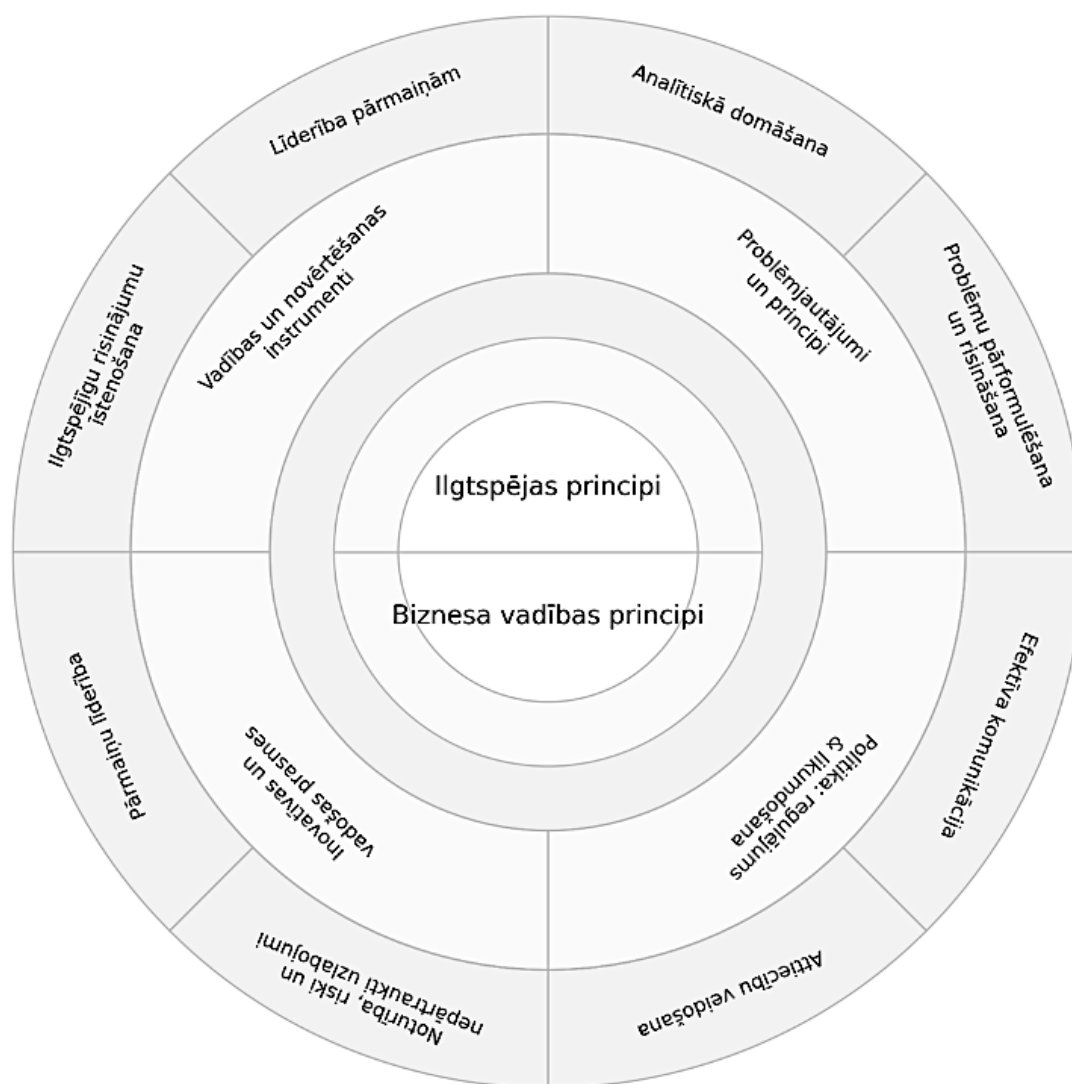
Ilgtspējas principi

Biznesa vadības principi

Vadības un novērtēšanas instrumenti

Problēmjautājumi un principi

Inovatīvas un vadošas prasmes

Politika: regulējums & likumdošana

Līderība pārmaiņām

Analītiskā domāšana

Problēmu pārformulēšana un risināšana

Efektīva komunikācija

Attiecību veidošana

Noturība, riski un nepārtraukti uzlabojumi

Pārmaiņu līderība

Ilgtspējīgu risinājumu īstenošana